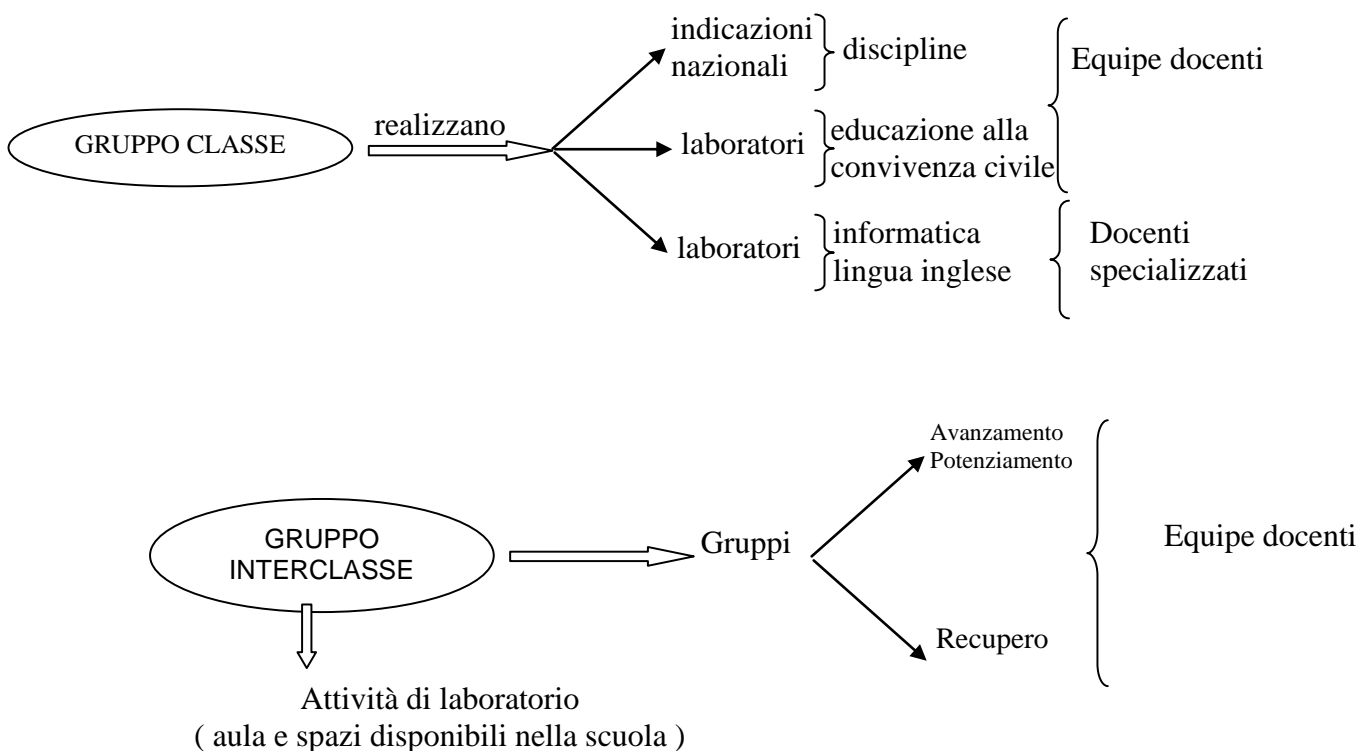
GRUPPO CLASSE

realizzano

indicazioni nazionali

discipline

Equipe docenti

laboratori

educazione alla convivenza civile

laboratori

informatica
lingua inglese

Docenti specializzati

GRUPPO INTERCLASSE

Gruppi

Avanzamento
Potenziamento

Recupero

Equipe docenti

Attività di laboratorio
( aula e spazi disponibili nella scuola )